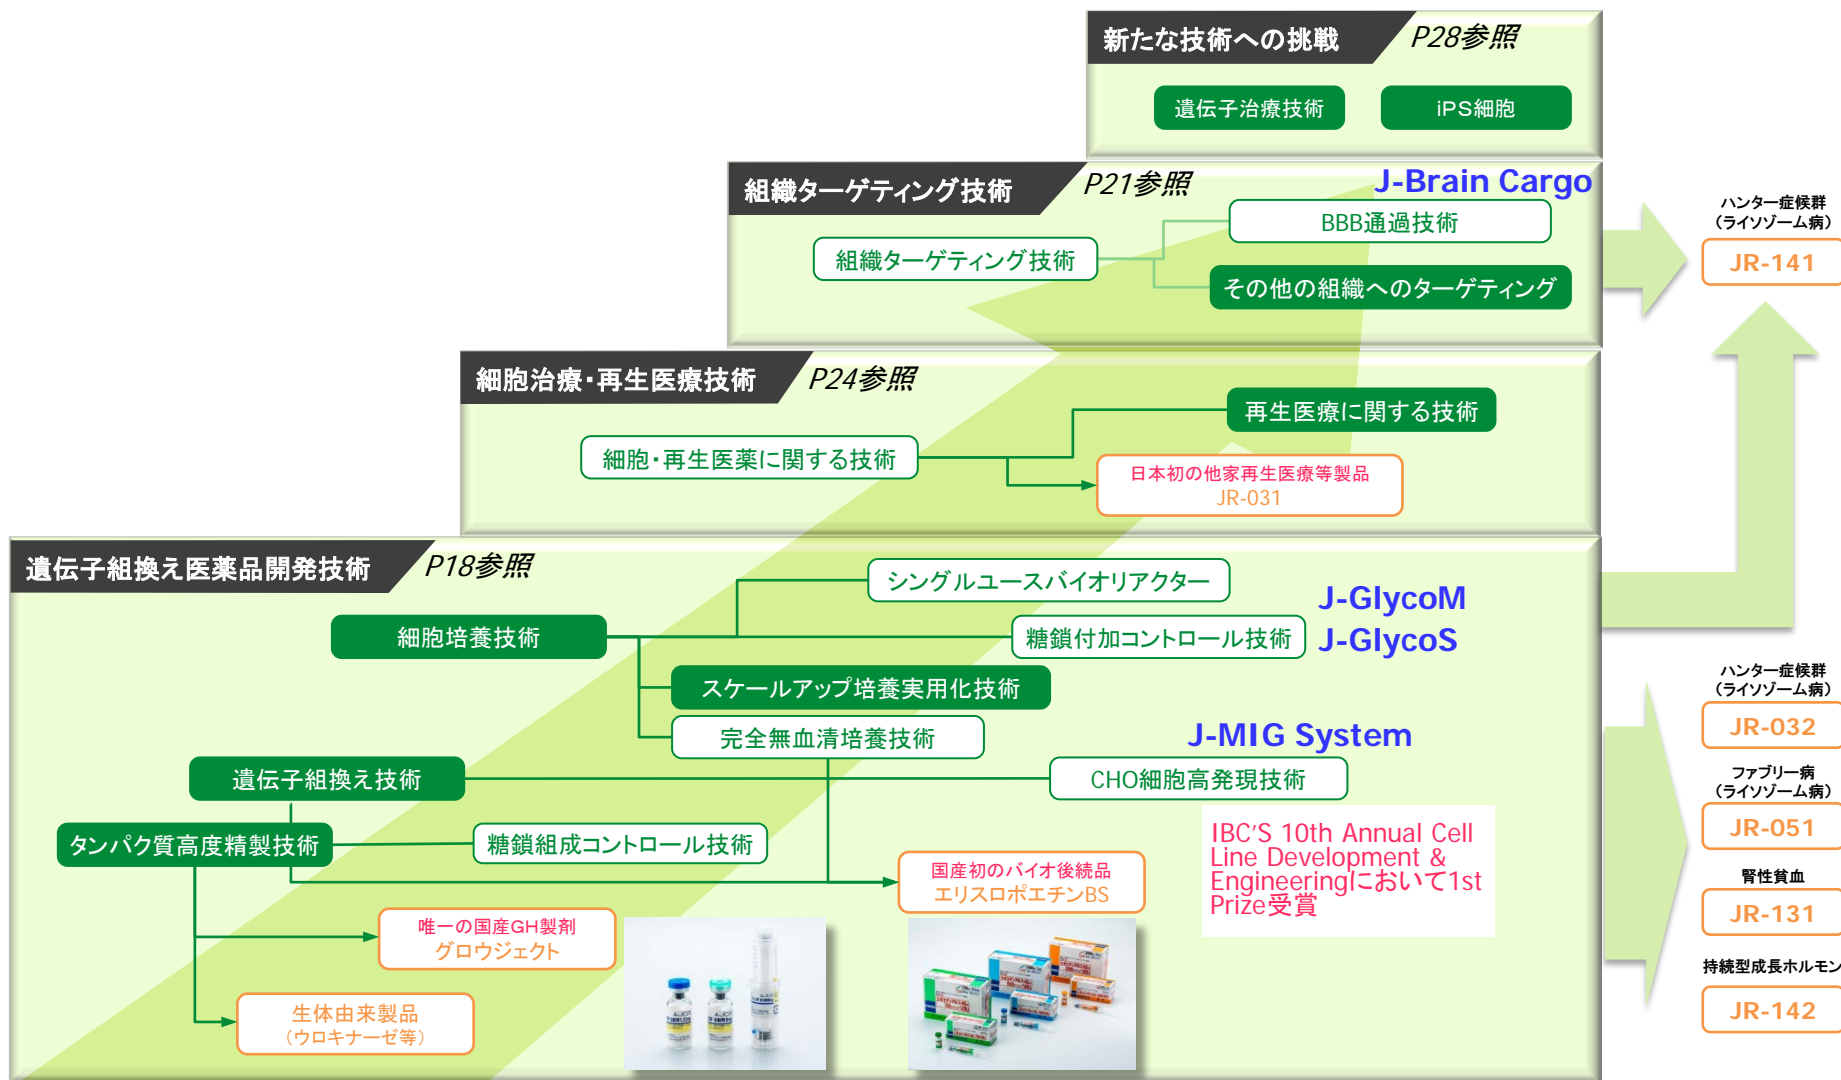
新たな技術への挑戦 P28参照

遺伝子治療技術

iPS細胞

組織ターゲティング技術 P21参照

J-Brain Cargo

BBB通過技術

組織ターゲティング技術

その他の組織へのターゲティング

ハンター症候群（ライソゾーム病）

JR-141

細胞治療・再生医療技術 P24参照

再生医療に関する技術

細胞・再生医薬に関する技術

日本初の他家再生医療等製品 JR-031

遺伝子組換え医薬品開発技術 P18参照

シングルユースバイオリアクター

J-GlycoM

細胞培養技術

糖鎖付加コントロール技術

J-GlycoS

スケールアップ培養実用化技術

完全無血清培養技術

J-MIG System

遺伝子組換え技術

CHO細胞高発現技術

タンパク質高度精製技術

糖鎖組成コントロール技術

IBC'S 10th Annual Cell Line Development & Engineeringにおいて1st Prize受賞

国産初のバイオ後続品 エリスロポエチンBS

唯一の国産GH製剤 グロウジェクト

生体由来製品（ウロキナーゼ等）

ハンター症候群（ライソゾーム病）

JR-032

ファブリー病（ライソゾーム病）

JR-051

腎性貧血

JR-131

持続型成長ホルモン

JR-142